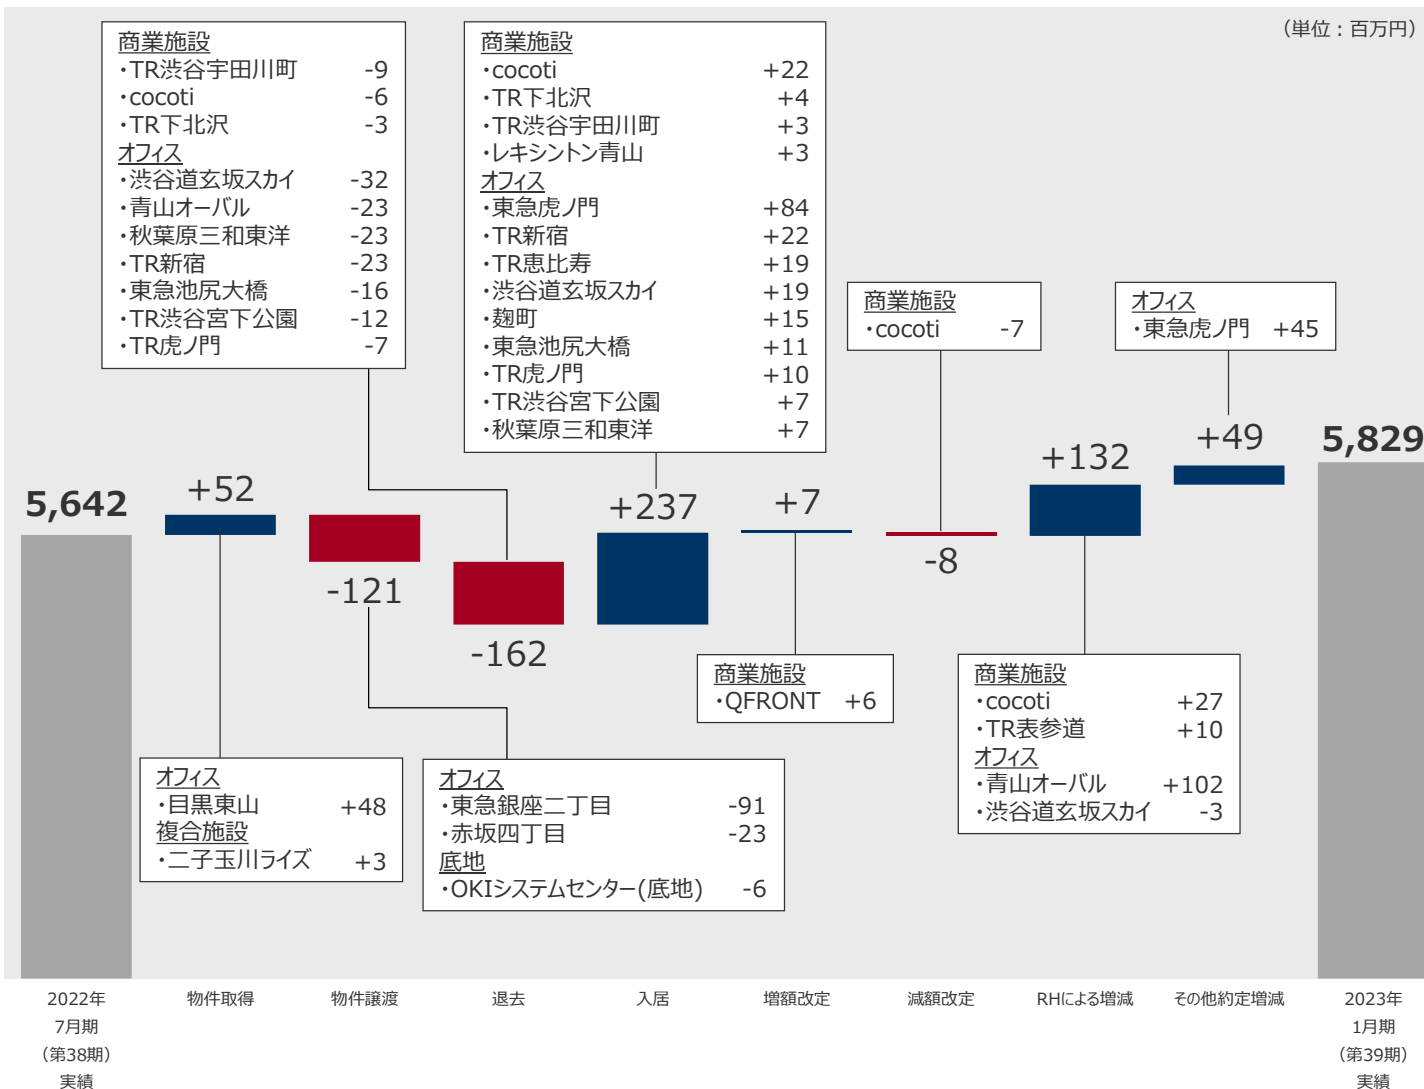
（単位：百万円）

5,642

+52

-121

-162

+237

+7

-8

+132

+49

5,829

商業施設
・TR渋谷宇田川町 -9
・cocoti -6
・TR下北沢 -3
オフィス
・渋谷道玄坂スカイ -32
・青山オーバル -23
・秋葉原三和東洋 -23
・TR新宿 -23
・東急池尻大橋 -16
・TR渋谷宮下公園 -12
・TR虎ノ門 -7

商業施設
・cocoti +22
・TR下北沢 +4
・TR渋谷宇田川町 +3
・レキシントン青山 +3
オフィス
・東急虎ノ門 +84
・TR新宿 +22
・TR恵比寿 +19
・渋谷道玄坂スカイ +19
・麹町 +15
・東急池尻大橋 +11
・TR虎ノ門 +10
・TR渋谷宮下公園 +7
・秋葉原三和東洋 +7

商業施設
・cocoti -7

オフィス
・東急虎ノ門 +45

オフィス
・目黒東山 +48
複合施設
・二子玉川ライズ +3

オフィス
・東急銀座二丁目 -91
・赤坂四丁目 -23
底地
・OKIシステムセンター(底地) -6

商業施設
・QFRONT +6

商業施設
・cocoti +27
・TR表参道 +10
オフィス
・青山オーバル +102
・渋谷道玄坂スカイ -3

2022年
7月期
（第38期）
実績

物件取得

物件譲渡

退去

入居

増額改定

減額改定

RHによる増減

その他約定増減

2023年
1月期
（第39期）
実績